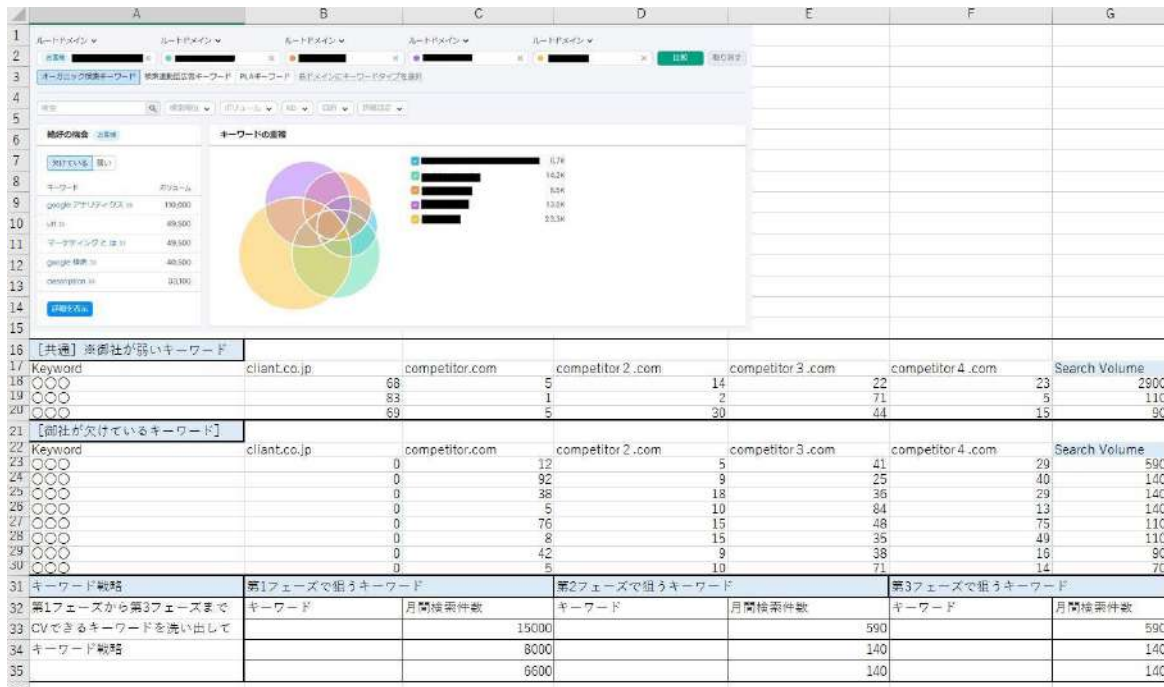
| | A | B | C | D | E | F | G |
|---|---|---|---|---|---|---|---|
| 1 | ルートドメイン | ルートドメイン | ルートドメイン | ルートドメイン | ルートドメイン | | |
| 2 | お客様 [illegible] | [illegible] | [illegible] | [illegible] | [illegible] 比較 取り消す | | |
| 3 | オーガニック検索キーワード 検索連動型広告キーワード PLAキーワード 各ドメインにキーワードタイプを選択 | | | | | | |
| 4 | | | | | | | |
| 5 | 検索 検索順位 ボリューム KD CPC 詳細設定 | | | | | | |
| 6 | 絶好の機会 お客様 | キーワードの重複 | | | | | |
| 7 | 欠けている 弱い | | | | | | |
| 8 | キーワード ボリューム | | | | | | |
| 9 | google アナリティクス 110,000 | | | | | | |
| 10 | url 49,500 | | | | | | |
| 11 | マーケティング と は 49,500 | | | | | | |
| 12 | google 検索 40,500 | | | | | | |
| 13 | description 33,100 | | | | | | |
| 14 | 詳細を表示 | | | | | | |
| 15 | | | | | | | |
| 16 | [共通] 御社が弱いキーワード | | | | | | |
| 17 | Keyword | cliant.co.jp | competitor.com | competitor 2 .com | competitor 3 .com | competitor 4 .com | Search Volume |
| 18 | ○○○ | 68 | 5 | 14 | 22 | 23 | 2900 |
| 19 | ○○○ | 83 | 1 | 2 | 71 | 5 | 110 |
| 20 | ○○○ | 69 | 5 | 30 | 44 | 15 | 90 |
| 21 | [御社が欠けているキーワード] | | | | | | |
| 22 | Keyword | cliant.co.jp | competitor.com | competitor 2 .com | competitor 3 .com | competitor 4 .com | Search Volume |
| 23 | ○○○ | 0 | 12 | 5 | 41 | 29 | 590 |
| 24 | ○○○ | 0 | 92 | 9 | 25 | 40 | 140 |
| 25 | ○○○ | 0 | 38 | 18 | 36 | 29 | 140 |
| 26 | ○○○ | 0 | 5 | 10 | 84 | 13 | 140 |
| 27 | ○○○ | 0 | 76 | 15 | 48 | 75 | 110 |
| 28 | ○○○ | 0 | 8 | 15 | 35 | 49 | 110 |
| 29 | ○○○ | 0 | 42 | 9 | 38 | 16 | 90 |
| 30 | ○○○ | 0 | 5 | 10 | 71 | 14 | 70 |
| 31 | キーワード戦略 | 第1フェーズで狙うキーワード | | 第2フェーズで狙うキーワード | | 第3フェーズで狙うキーワード | |
| 32 | 第1フェーズから第3フェーズまで | キーワード | 月間検索件数 | キーワード | 月間検索件数 | キーワード | 月間検索件数 |
| 33 | CVできるキーワードを洗い出して | | 15000 | | 590 | | 590 |
| 34 | キーワード戦略 | | 8000 | | 140 | | 140 |
| 35 | | | 6600 | | 140 | | 140 |

6.7K
14.2K
9.5K
13.0K
23.3K